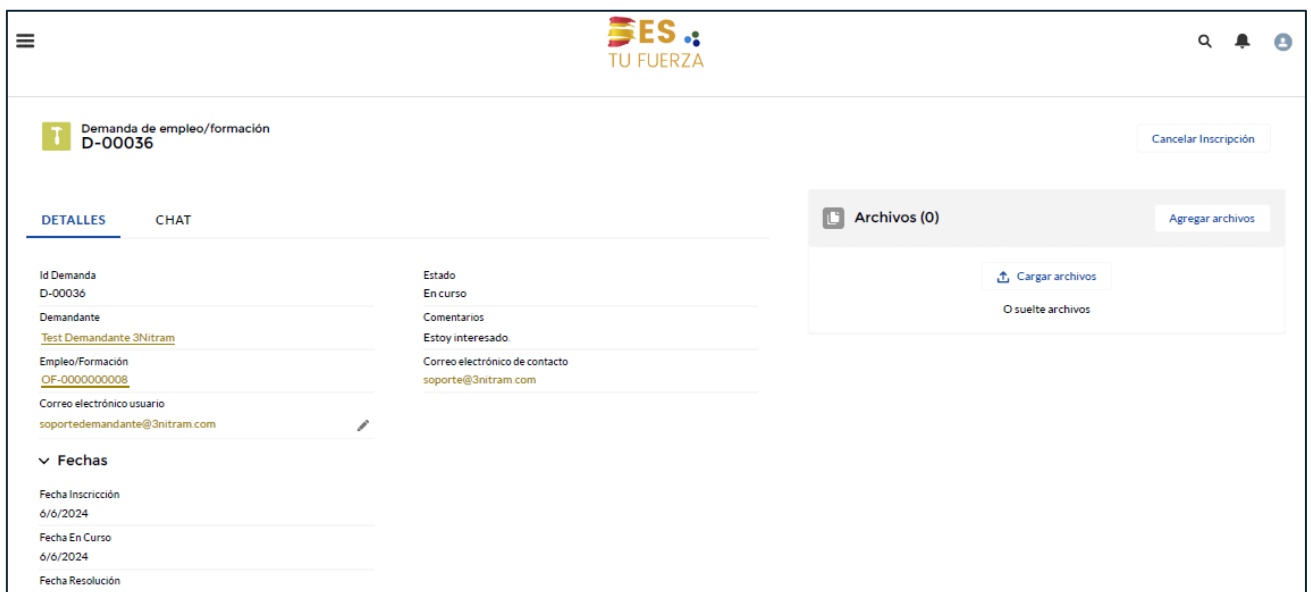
ES
TU FUERZA

Demanda de empleo/formación
D-00036

Cancelar Inscripción

DETALLES CHAT

Id Demanda
D-00036

Estado
En curso

Demandante
Test Demandante 3Nitram

Comentarios
Estoy interesado.

Empleo/Formación
OF-0000000008

Correo electrónico de contacto
soporte@3nitram.com

Correo electrónico usuario
soportedemandante@3nitram.com

Fechas

Fecha Inscricción
6/6/2024

Fecha En Curso
6/6/2024

Fecha Resolución

Archivos (0)

Agregar archivos

Cargar archivos

O suelte archivos